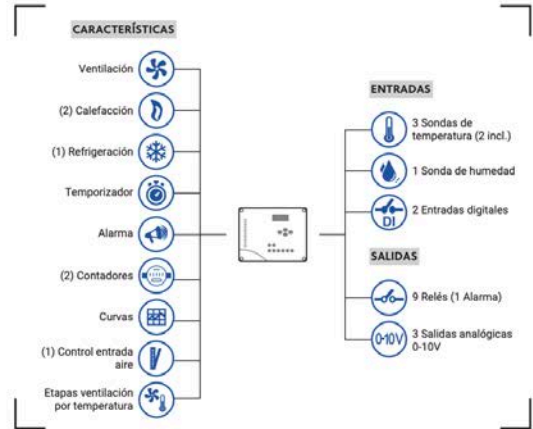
CARACTERÍSTICAS

Ventilación

(2) Calefacción

(1) Refrigeración

Temporizador

Alarma

(2) Contadores

Curvas

(1) Control entrada aire

Etapas ventilación por temperatura

ENTRADAS

3 Sondas de temperatura (2 incl.)

1 Sonda de humedad

DI

2 Entradas digitales

SALIDAS

9 Relés (1 Alarma)

0-10V

3 Salidas analógicas 0-10V